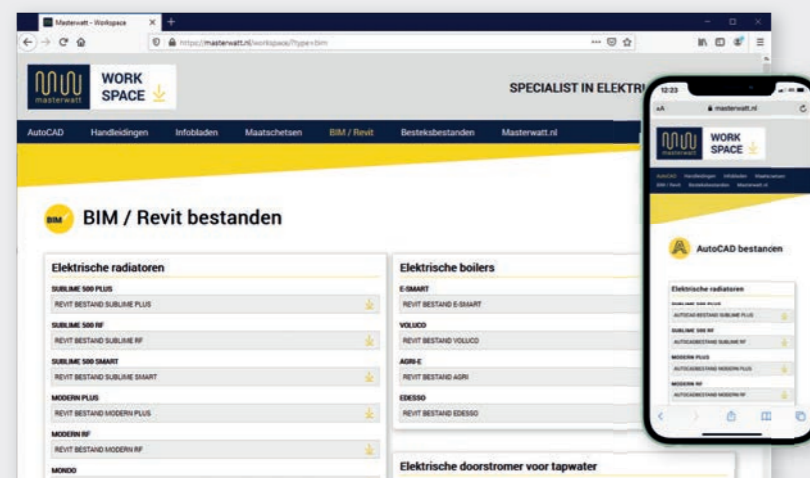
Masterwatt - Workspace

https://masterwatt.nl/workspace/?type=bim

masterwatt

WORK SPACE

SPECIALIST IN ELEKTRI

AutoCAD Handleidingen Infobladen Maatschetsen BIM / Revit Besteksbestanden Masterwatt.nl

BIM

BIM / Revit bestanden

Elektrische radiatoren

SUBLIME 500 PLUS
REVIT BESTAND SUBLIME PLUS

SUBLIME 500 RF
REVIT BESTAND SUBLIME RF

SUBLIME 500 SMART
REVIT BESTAND SUBLIME SMART

MODERN PLUS
REVIT BESTAND MODERN PLUS

MODERN RF
REVIT BESTAND MODERN RF

MONDO

Elektrische boilers

E-SMART
REVIT BESTAND E-SMART

VOLUCO
REVIT BESTAND VOLUCO

AGRI-E
REVIT BESTAND AGRI

EDESSO
REVIT BESTAND EDESSO

Elektrische doorstromer voor tapwater

12:23

AA masterwatt.nl

masterwatt

WORK SPACE

AutoCAD Handleidingen Infobladen Maatschetsen BIM / Revit Besteksbestanden Masterwatt.nl

AutoCAD bestanden

Elektrische radiatoren

SUBLIME 500 PLUS
AUTOCAD BESTAND SUBLIME PLUS

SUBLIME 500 RF
AUTOCADBESTAND SUBLIME RF

MODERN PLUS
AUTOCADBESTAND MODERN PLUS

MODERN RF
AUTOCADBESTAND MODERN RF